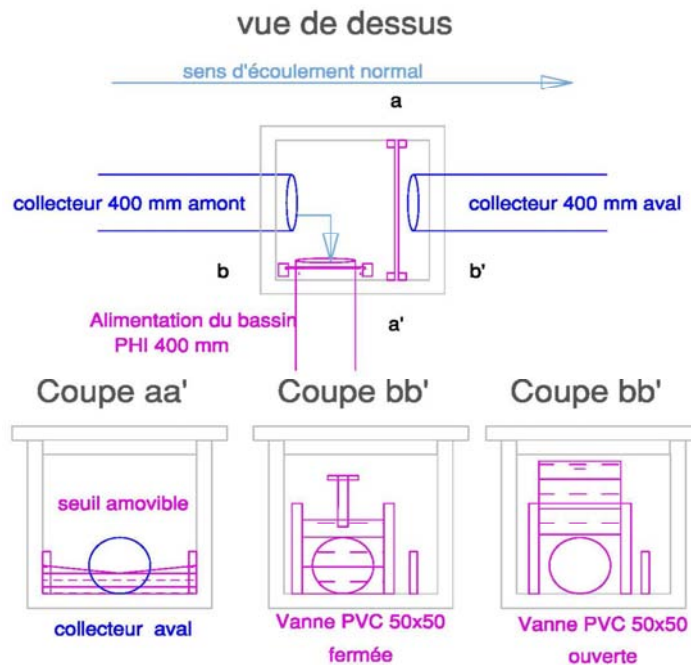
vue de dessus

sens d'écoulement normal

a

collecteur 400 mm amont

collecteur 400 mm aval

b

b'

Alimentation du bassin PHI 400 mm

a'

Coupe aa'

Coupe bb'

Coupe bb'

seuil amovible

collecteur aval

Vanne PVC 50x50 fermée

Vanne PVC 50x50 ouverte